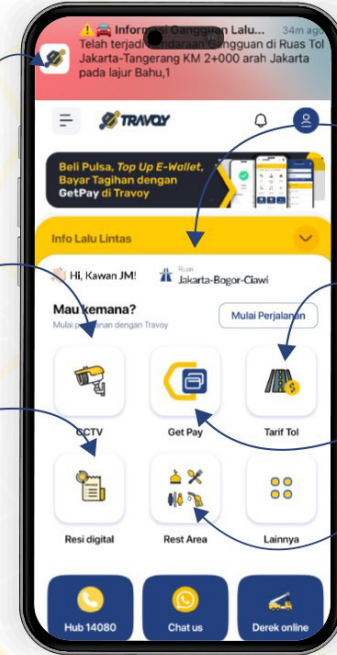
⚠️🚘 Inform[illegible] Gangguan Lalu... 34m ago
Telah terjadi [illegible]daraan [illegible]gangguan di Ruas Tol Jakarta-Tangerang KM 2+000 arah Jakarta pada lajur Bahu,1

TRAVOY

Beli Pulsa, Top Up E-Wallet, Bayar Tagihan dengan GetPay di Travoy

Info Lalu Lintas

Hi, Kawan JM!
Ruas
Jakarta-Bogor-Ciawi

Mau kemana?
Mulai p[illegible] dengan Travoy
Mulai Perjalanan

CCTV
Get Pay
Tarif Tol
Resi digital
Rest Area
Lainnya

Hub 14080
Chat us
Derek online